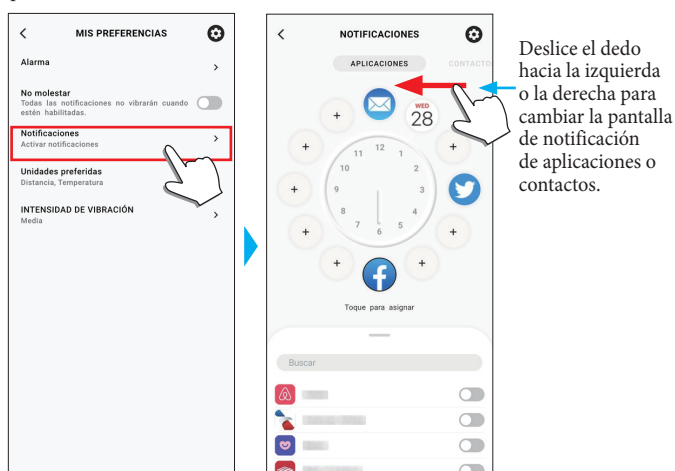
MIS PREFERENCIAS

Alarma

No molestar
Todas las notificaciones no vibrarán cuando estén habilitadas.

Notificaciones
Activar notificaciones

Unidades preferidas
Distancia, Temperatura

INTENSIDAD DE VIBRACIÓN
Media

NOTIFICACIONES

APLICACIONES CONTACTO

WED 28

12 1 2 3 4 5 6 7 8 9 10 11

Toque para asignar

Buscar

Deslice el dedo hacia la izquierda o la derecha para cambiar la pantalla de notificación de aplicaciones o contactos.